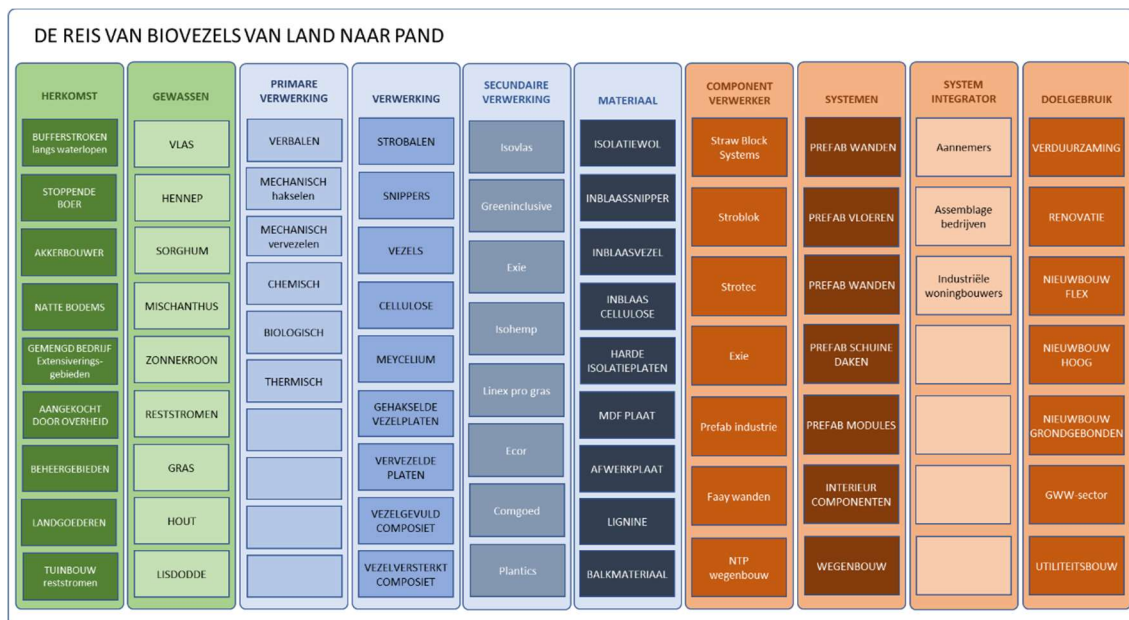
DE REIS VAN BIOVEZELS VAN LAND NAAR PAND

HERKOMST
BUFFERSTROKEN langs waterlopen
STOPPENDE BOER
AKKERBOUWER
NATTE BODEMS
GEMENGD BEDRIJF Extensiverings-gebieden
AANGEKOCHT DOOR OVERHEID
BEHEERGEBIEDEN
LANDGOEDEREN
TUINBOUW reststromen

GEWASSEN
VLAS
HENNEP
SORGHUM
MISCHANTHUS
ZONNEKROON
RESTSTROMEN
GRAS
HOUT
LISDODDE

PRIMARE VERWERKING
VERBALEN
MECHANISCH hakselen
MECHANISCH vervezelen
CHEMISCH
BIOLOGISCH
THERMISCH

VERWERKING
STROBALEN
SNIPPERS
VEZELS
CELLULOSE
MEYCELIUM
GEHAKSELDE VEZELPLATEN
VERVEZELDE PLATEN
VEZELGEVULD COMPOSIET
VEZELVERSTERKT COMPOSIET

SECUNDAIRE VERWERKING
Isovlas
Greeninclusive
Exie
Isohemp
Linex pro gras
Ecor
Comgoed
Plantics

MATERIAAL
ISOLATIEWOL
INBLAASSNIPPER
INBLAASVEZEL
INBLAAS CELLULOSE
HARDE ISOLATIEPLATEN
MDF PLAAT
AFWERKPLAAT
LIGNINE
BALKMATERIAAL

COMPONENT VERWERKER
Straw Block Systems
Stroblok
Strotec
Exie
Prefab industrie
Faay wanden
NTP wegenbouw

SYSTEMEN
PREFAB WANDEN
PREFAB VLOEREN
PREFAB WANDEN
PREFAB SCHUINE DAKEN
PREFAB MODULES
INTERIEUR COMPONENTEN
WEGENBOUW

SYSTEM INTEGRATOR
Aannemers
Assemblage bedrijven
Industriële woningbouwers

DOELGEBRUIK
VERDUURZAMING
RENOVATIE
NIEUWBOUW FLEX
NIEUWBOUW HOOG
NIEUWBOUW GRONDGEBONDEN
GWW-sector
UTILITEITSBOUW